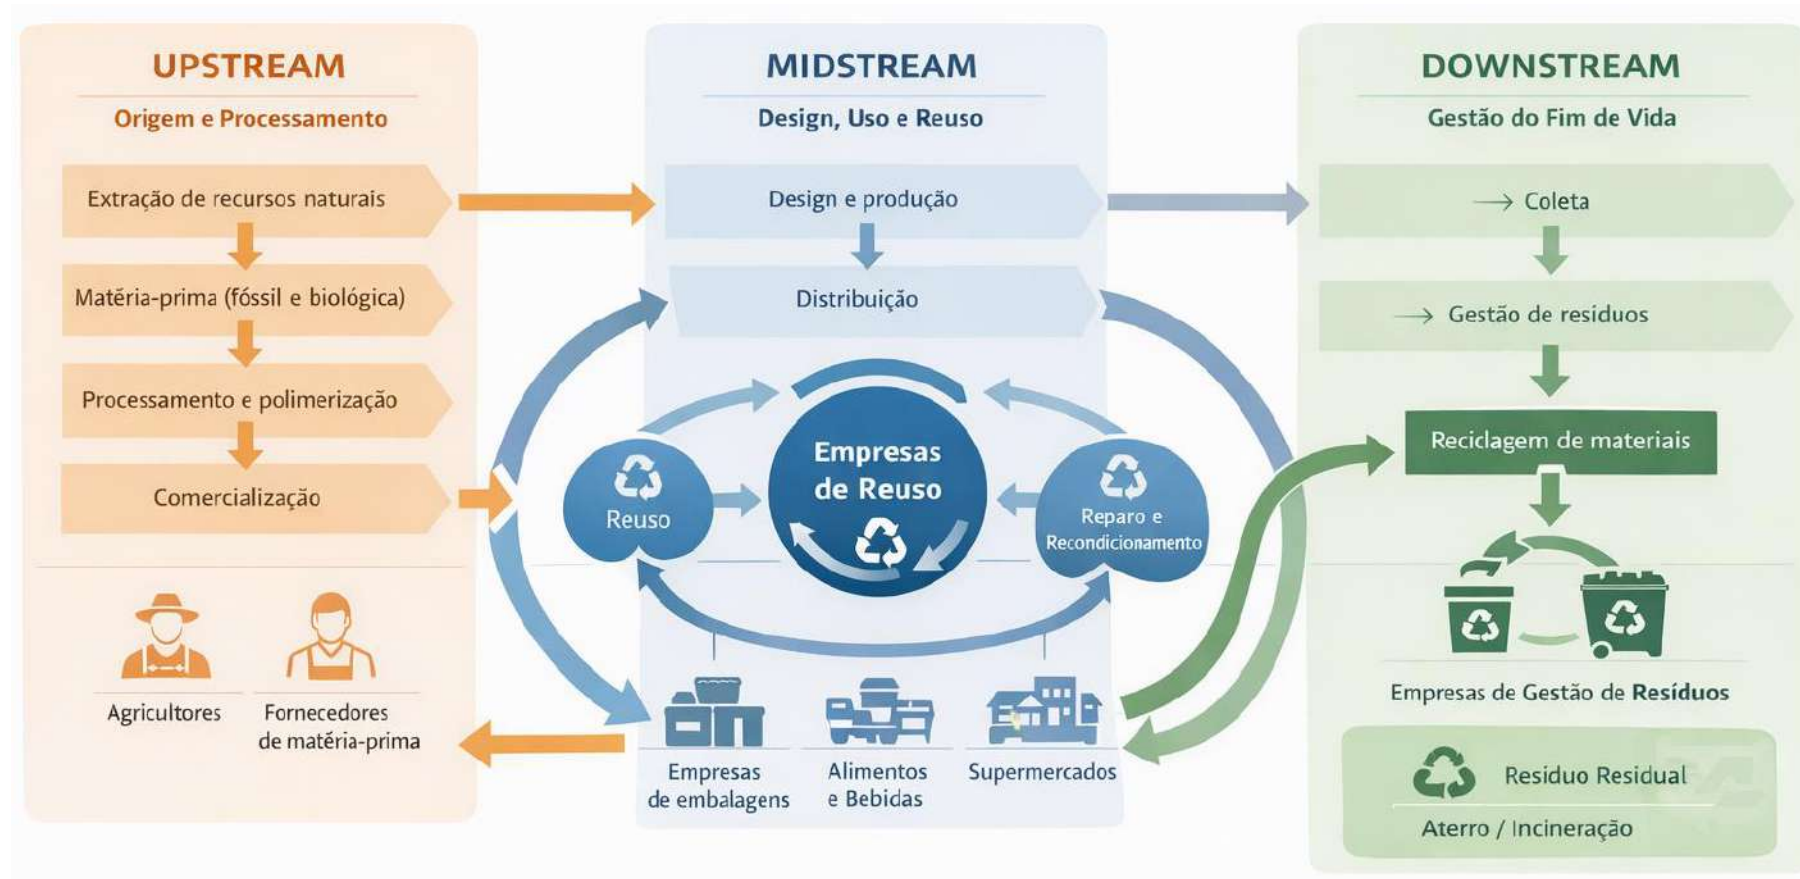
UPSTREAM
Origem e Processamento

Extração de recursos naturais

Matéria-prima (fóssil e biológica)

Processamento e polimerização

Comercialização

Agricultores

Fornecedores de matéria-prima

MIDSTREAM
Design, Uso e Reuso

Design e produção

Distribuição

Reuso

Empresas de Reuso

Reparo e Recondicionamento

Empresas de embalagens

Alimentos e Bebidas

Supermercados

DOWNSTREAM
Gestão do Fim de Vida

→ Coleta

→ Gestão de resíduos

Reciclagem de materiais

Empresas de Gestão de Resíduos

Resíduo Residual

Aterro / Incineração